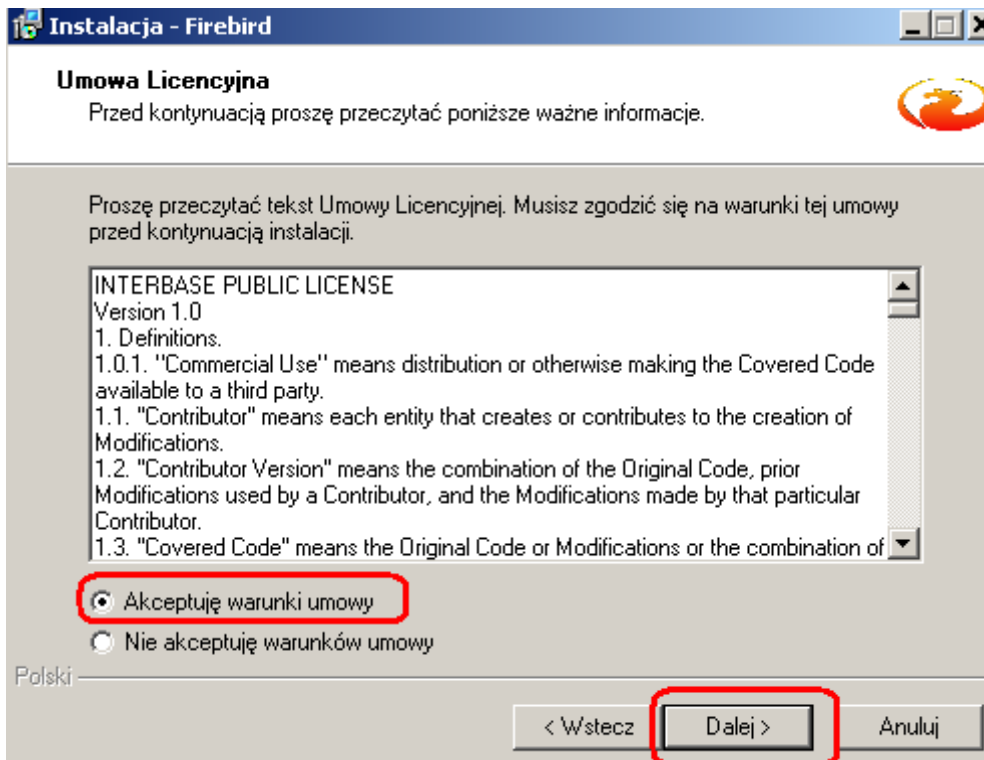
Instalacja - Firebird

Umowa Licencyjna
Przed kontynuacją proszę przeczytać poniższe ważne informacje.

Proszę przeczytać tekst Umowy Licencyjnej. Musisz zgodzić się na warunki tej umowy przed kontynuacją instalacji.

INTERBASE PUBLIC LICENSE
Version 1.0
1. Definitions.
1.0.1. ''Commercial Use'' means distribution or otherwise making the Covered Code available to a third party.
1.1. "Contributor" means each entity that creates or contributes to the creation of Modifications.
1.2. "Contributor Version" means the combination of the Original Code, prior Modifications used by a Contributor, and the Modifications made by that particular Contributor.
1.3. "Covered Code" means the Original Code or Modifications or the combination of

Akceptuję warunki umowy
Nie akceptuję warunków umowy

Polski

< Wstecz
Dalej >
Anuluj